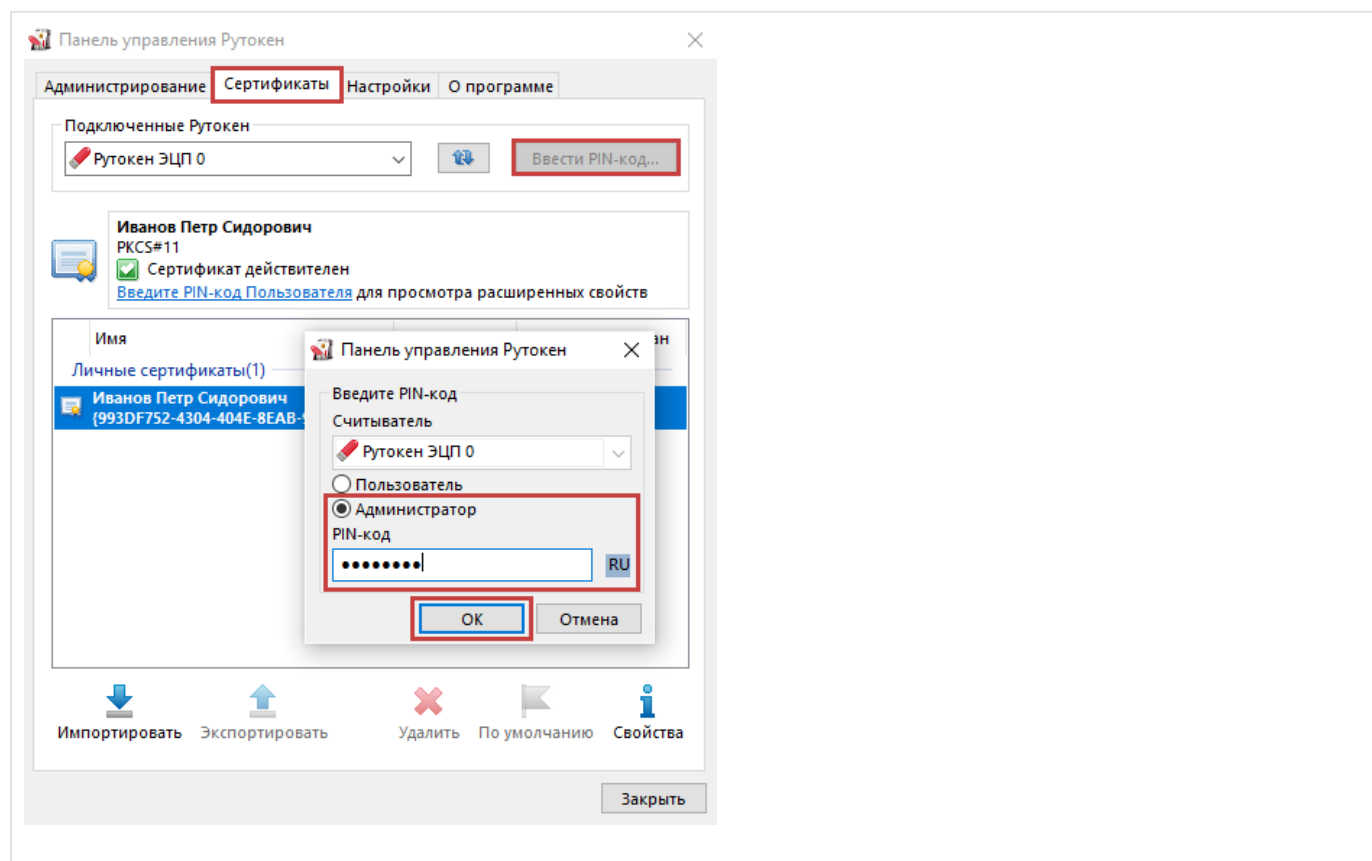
Панель управления Рутокен

Администрирование | Сертификаты | Настройки | О программе

Подключенные Рутокен
Рутокен ЭЦП 0
Ввести PIN-код...

Иванов Петр Сидорович
PKCS#11
Сертификат действителен
Введите PIN-код Пользователя для просмотра расширенных свойств

Имя
ан
Личные сертификаты(1)
Иванов Петр Сидорович
{993DF752-4304-404E-8EAB-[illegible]

Панель управления Рутокен
Введите PIN-код
Считыватель
Рутокен ЭЦП 0
Пользователь
Администратор
PIN-код
••••••••
RU
OK
Отмена

Импортировать
Экспортировать
Удалить
По умолчанию
Свойства

Закрыть